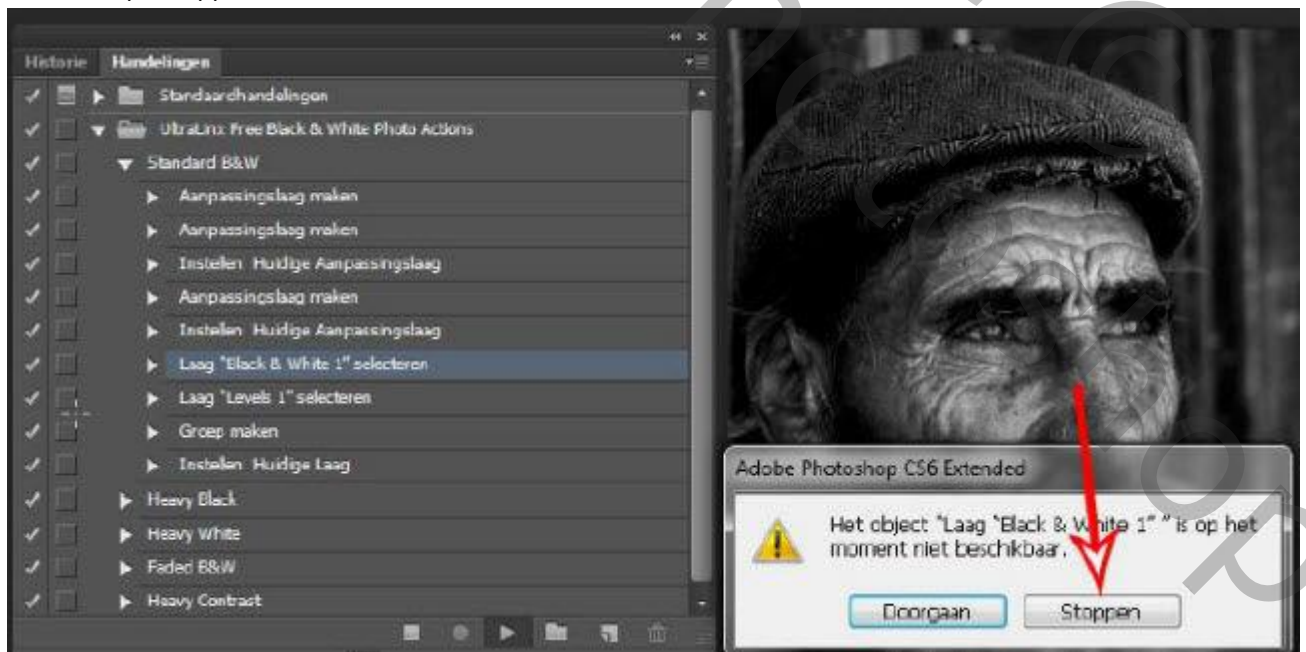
Historie Handelingen

Standaardhandelingen

UltraLinx Free Black & White Photo Actions

Standard B&W

Aanpassingslaag maken

Aanpassingslaag maken

Instellen Huidige Aanpassingslaag

Aanpassingslaag maken

Instellen Huidige Aanpassingslaag

Laag "Black & White 1" selecteren

Laag "Levels 1" selecteren

Groep maken

Instellen Huidige Laag

Heavy Black

Heavy White

Faded B&W

Heavy Contrast

Adobe Photoshop CS6 Extended

Het object "Laag "Black & White 1" " is op het moment niet beschikbaar.

Doorgaan

Stoppen